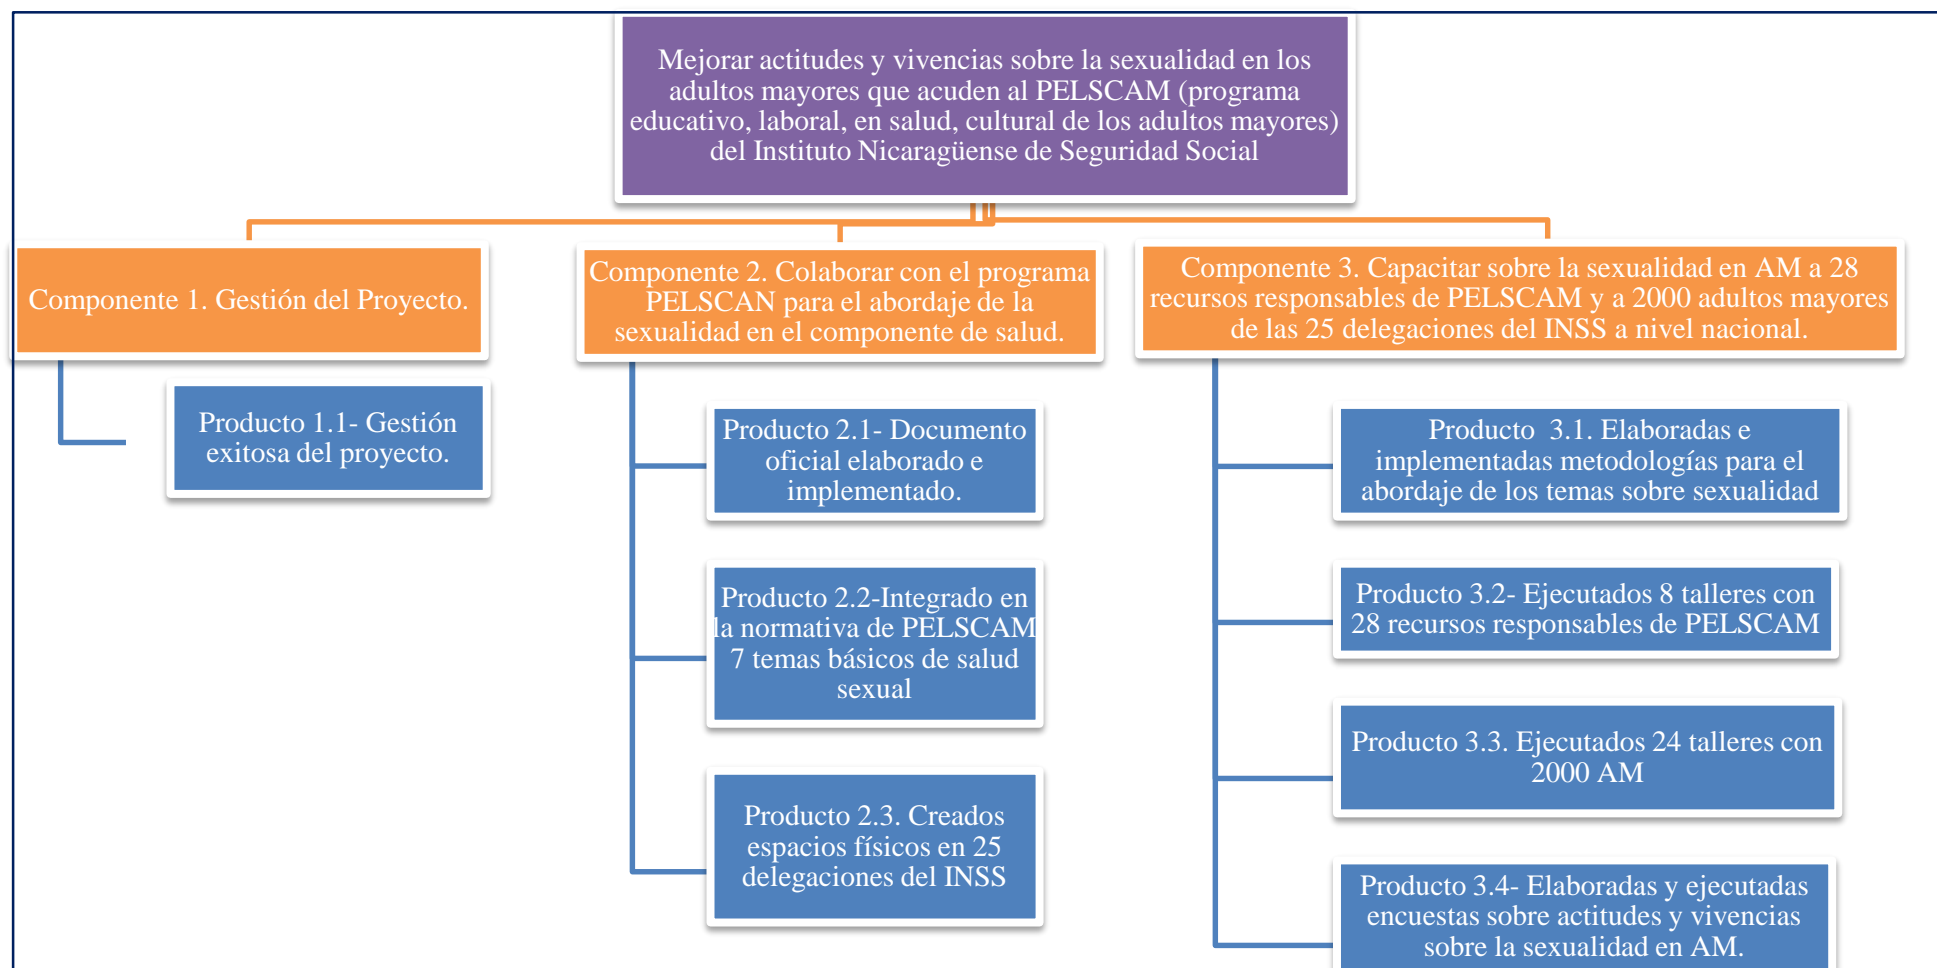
Mejorar actitudes y vivencias sobre la sexualidad en los adultos mayores que acuden al PELSCAM (programa educativo, laboral, en salud, cultural de los adultos mayores) del Instituto Nicaragüense de Seguridad Social

Componente 1. Gestión del Proyecto.

Producto 1.1- Gestión exitosa del proyecto.

Componente 2. Colaborar con el programa PELSCAN para el abordaje de la sexualidad en el componente de salud.

Producto 2.1- Documento oficial elaborado e implementado.

Producto 2.2-Integrado en la normativa de PELSCAM 7 temas básicos de salud sexual

Producto 2.3. Creados espacios físicos en 25 delegaciones del INSS

Componente 3. Capacitar sobre la sexualidad en AM a 28 recursos responsables de PELSCAM y a 2000 adultos mayores de las 25 delegaciones del INSS a nivel nacional.

Producto 3.1. Elaboradas e implementadas metodologías para el abordaje de los temas sobre sexualidad

Producto 3.2- Ejecutados 8 talleres con 28 recursos responsables de PELSCAM

Producto 3.3. Ejecutados 24 talleres con 2000 AM

Producto 3.4- Elaboradas y ejecutadas encuestas sobre actitudes y vivencias sobre la sexualidad en AM.